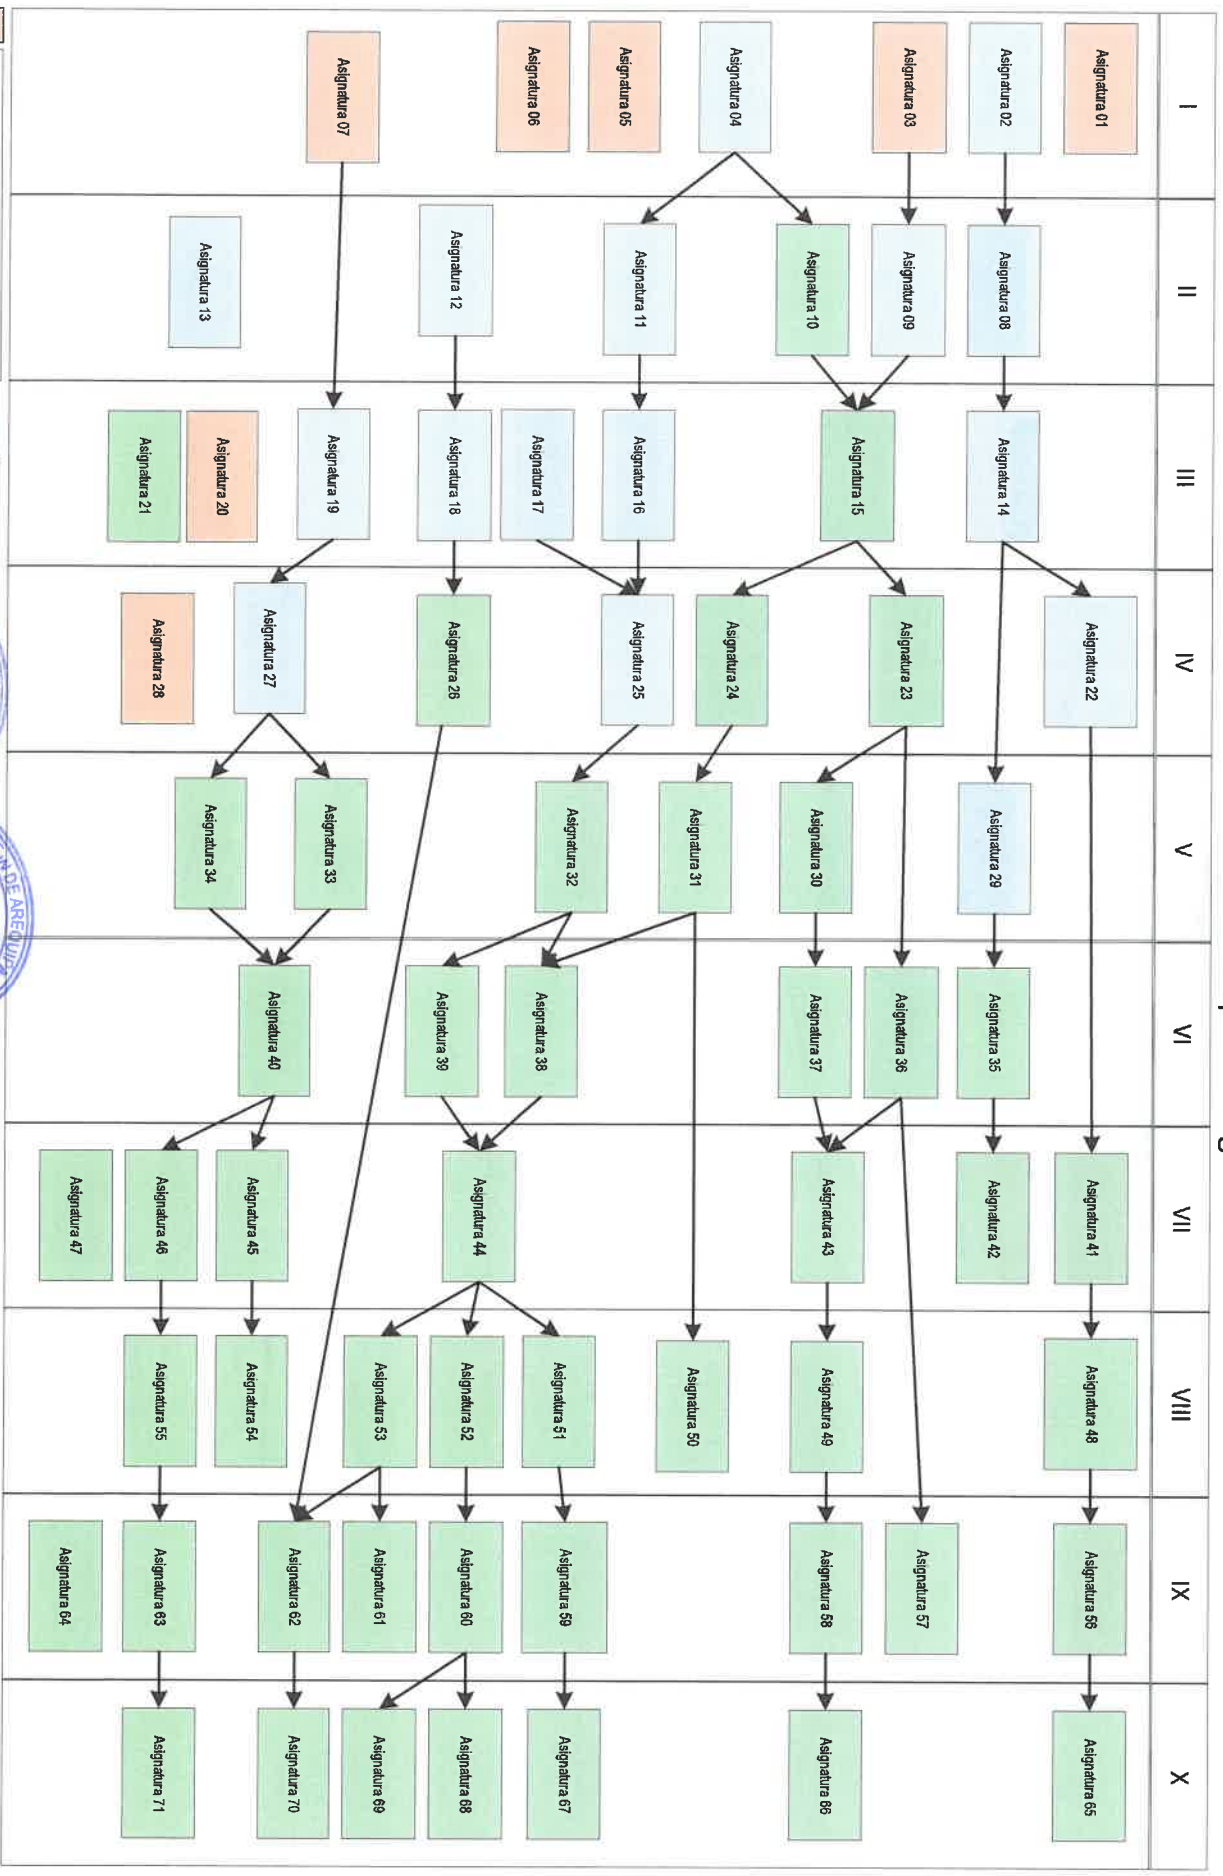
I

Asignatura 01

Asignatura 02

Asignatura 03

Asignatura 04

Asignatura 05

Asignatura 06

Asignatura 07

II

Asignatura 08

Asignatura 09

Asignatura 10

Asignatura 11

Asignatura 12

Asignatura 13

III

Asignatura 14

Asignatura 15

Asignatura 16

Asignatura 17

Asignatura 18

Asignatura 19

Asignatura 20

Asignatura 21

IV

Asignatura 22

Asignatura 23

Asignatura 24

Asignatura 25

Asignatura 26

Asignatura 27

Asignatura 28

V

Asignatura 29

Asignatura 30

Asignatura 31

Asignatura 32

Asignatura 33

Asignatura 34

VI

Asignatura 35

Asignatura 36

Asignatura 37

Asignatura 38

Asignatura 39

Asignatura 40

VII

Asignatura 41

Asignatura 42

Asignatura 43

Asignatura 44

Asignatura 45

Asignatura 46

Asignatura 47

VIII

Asignatura 48

Asignatura 49

Asignatura 50

Asignatura 51

Asignatura 52

Asignatura 53

Asignatura 54

Asignatura 55

IX

Asignatura 56

Asignatura 57

Asignatura 58

Asignatura 59

Asignatura 60

Asignatura 61

Asignatura 62

Asignatura 63

Asignatura 64

X

Asignatura 65

Asignatura 66

Asignatura 67

Asignatura 68

Asignatura 69

Asignatura 70

Asignatura 71

N DE AREQUIPA